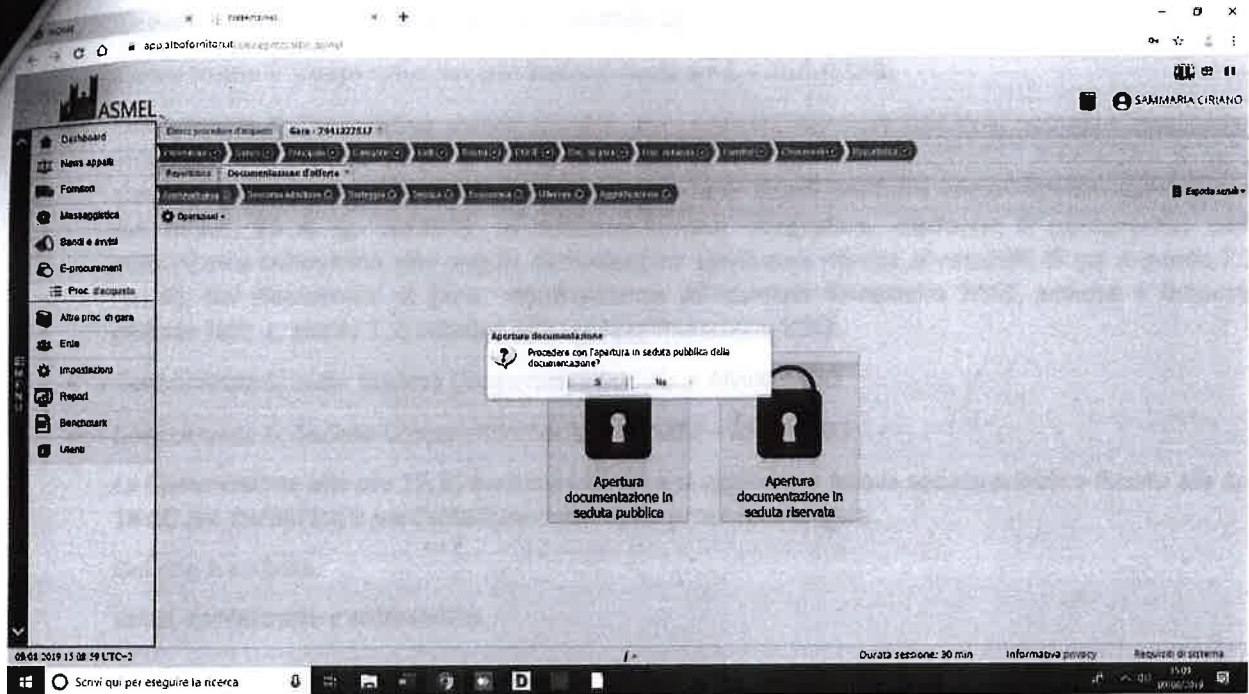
app.albofornitori.it

ASMEL

SAMMARIA CIRIANO

Dashboard
News appalti
Fornitori
Messaggistica
Bandi e avvisi
E-procurement
Proc. d'acquisto
Altre proc. di gara
Enti
Impostazioni
Report
Benchmark
Utenti

Elenco procedure d'acquisto
Gara - 7941327517

Riepilogo
Documentazione d'offerta

Esporta scrutti

Operazioni

Apertura documentazione
Procedere con l'apertura in seduta pubblica della documentazione?
Sì
No

Apertura documentazione in seduta pubblica

Apertura documentazione in seduta riservata

09-08-2019 15:08:59 UTC+2

Durata sessione: 30 min
Informativa privacy
Requisiti di sistema

Scrivi qui per eseguire la ricerca